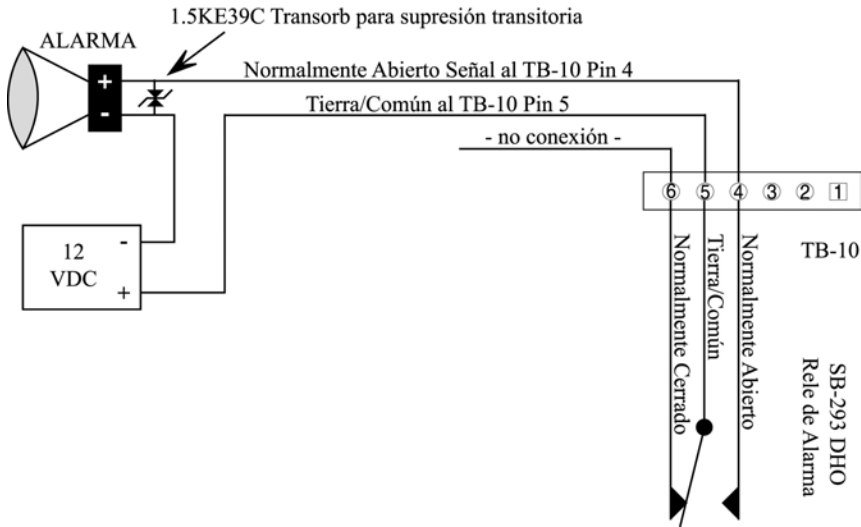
1.5KE39C Transorb para supresión transitoria

ALARMA

+

-

Normalmente Abierto Señal al TB-10 Pin 4

Tierra/Común al TB-10 Pin 5

- no conexión -

6 5 4 3 2 1

12 VDC

-

+

TB-10

Normalmente Cerrado

Tierra/Común

Normalmente Abierto

SB-293 DHO
Rele de Alarma